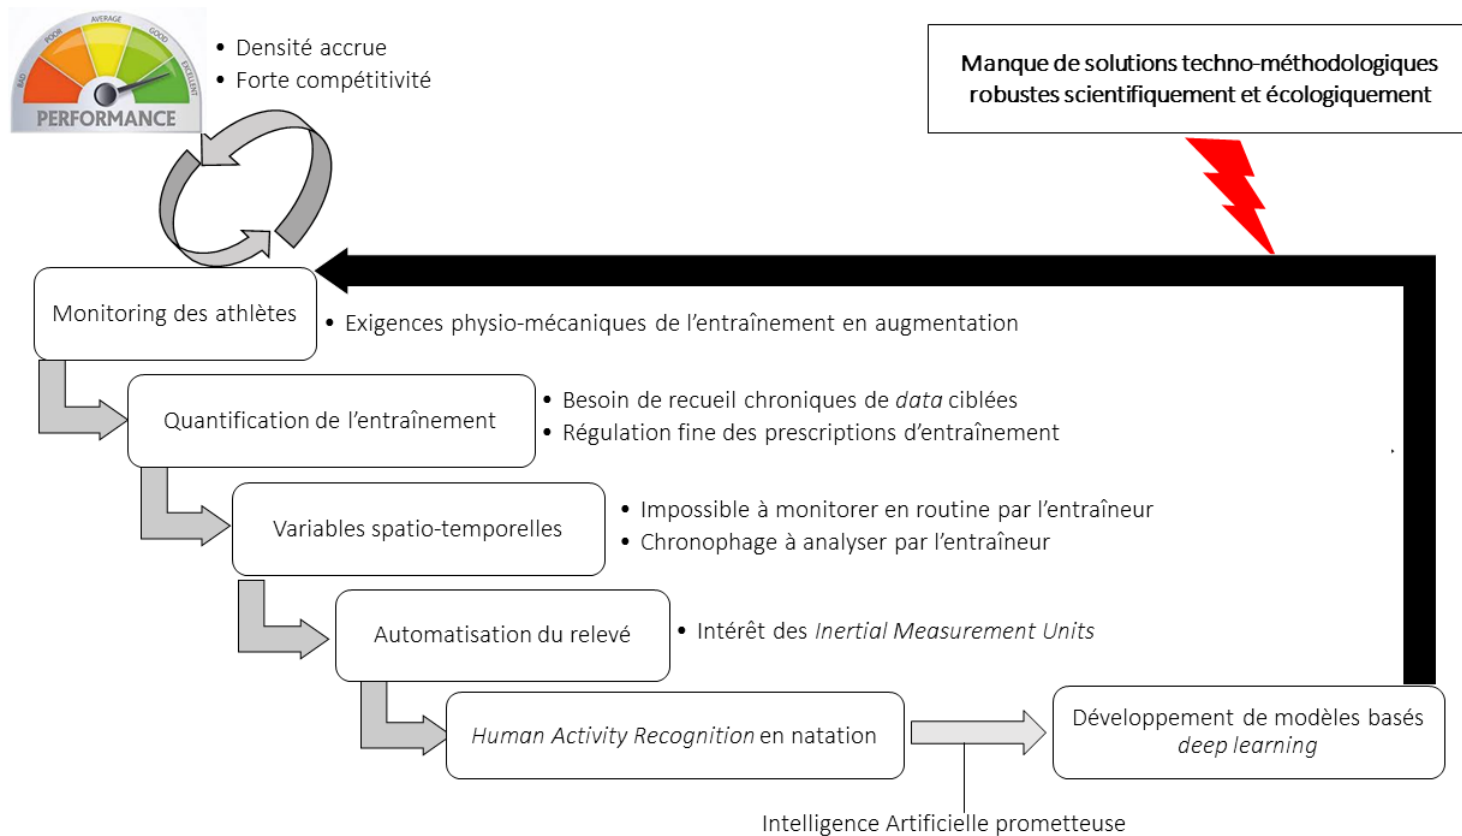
BAD
POOR
AVERAGE
GOOD
EXCELLENT
PERFORMANCE

• Densité accrue
• Forte compétitivité

Manque de solutions techno-méthodologiques robustes scientifiquement et écologiquement

Monitoring des athlètes

• Exigences physio-mécaniques de l'entraînement en augmentation

Quantification de l'entraînement

• Besoin de recueil chroniques de *data* ciblées
• Régulation fine des prescriptions d'entraînement

Variables spatio-temporelles

• Impossible à monitorer en routine par l'entraîneur
• Chronophage à analyser par l'entraîneur

Automatisation du relevé

• Intérêt des *Inertial Measurement Units*

*Human Activity Recognition* en natation

Développement de modèles basés *deep learning*

Intelligence Artificielle prometteuse